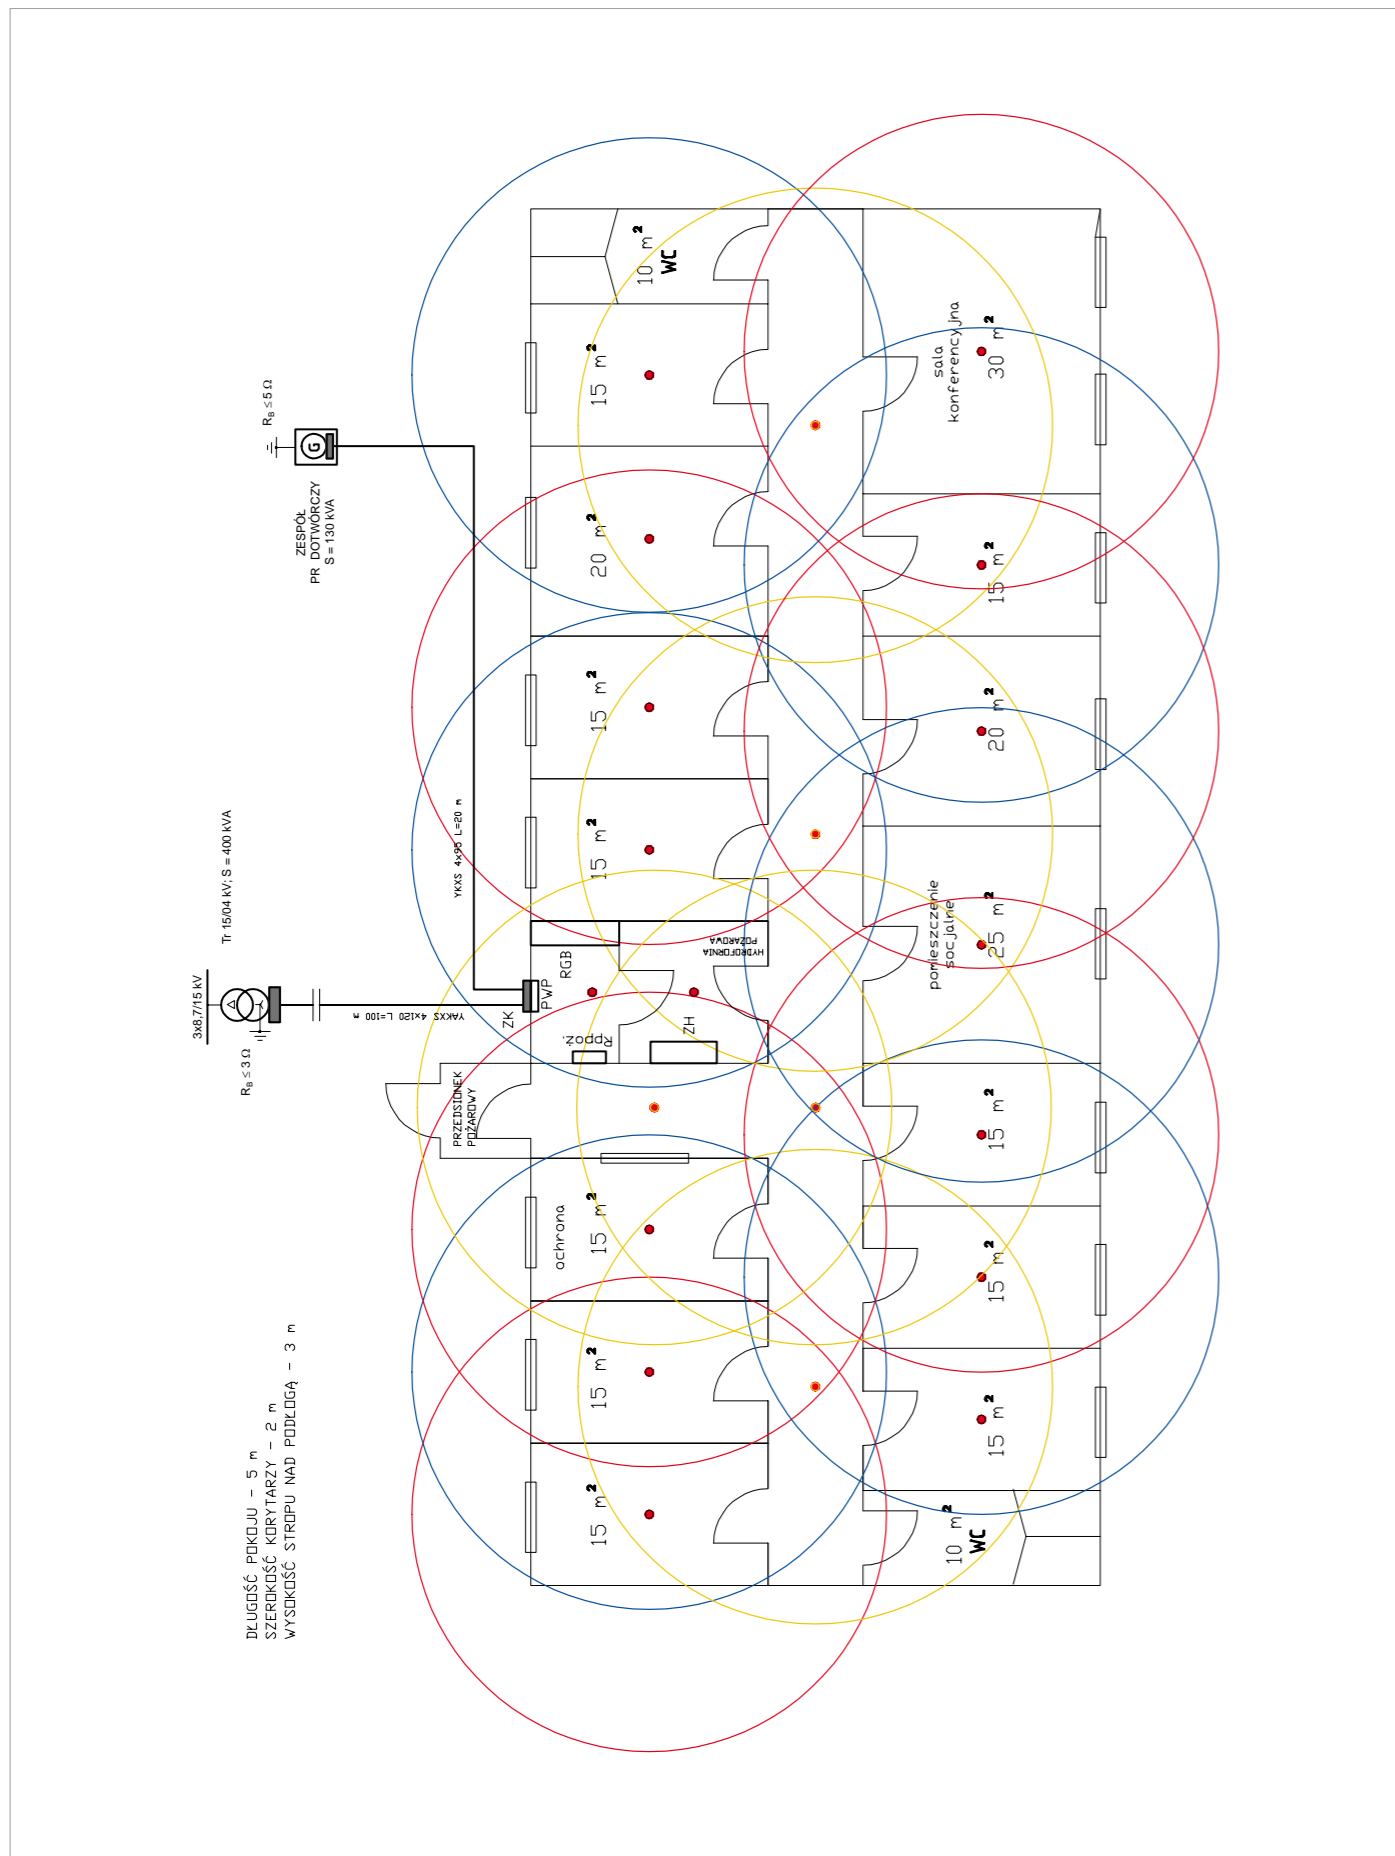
DŁUGOŚĆ POKOJU - 5 m
SZEROKOŚĆ KORYTARZY - 2 m
WYSOKOŚĆ STROPU NAD PODŁOGĄ - 3 m

$R_B \leq 3\,\Omega$

3x8,7/15 kV

Tr 15/04 kV; S = 400 kVA

YAKXS 4x120 L=100 m

YKXS 4x95 L=20 m

ZESPÓŁ PR DOTWÓRCZY S = 130 kVA

$R_B \leq 5\,\Omega$

G

ZK

PWP

RGB

Rppoż.

ZH

HYDROFORNIA POŻAROWA

PRZEDSIONEK POŻAROWY

ochrona 15 $m^2$

15 $m^2$

15 $m^2$

15 $m^2$

15 $m^2$

20 $m^2$

15 $m^2$

10 $m^2$ WC

sala konferencyjna 30 $m^2$

15 $m^2$

20 $m^2$

pomieszczenie socjalne 25 $m^2$

15 $m^2$

15 $m^2$

15 $m^2$

10 $m^2$ WC